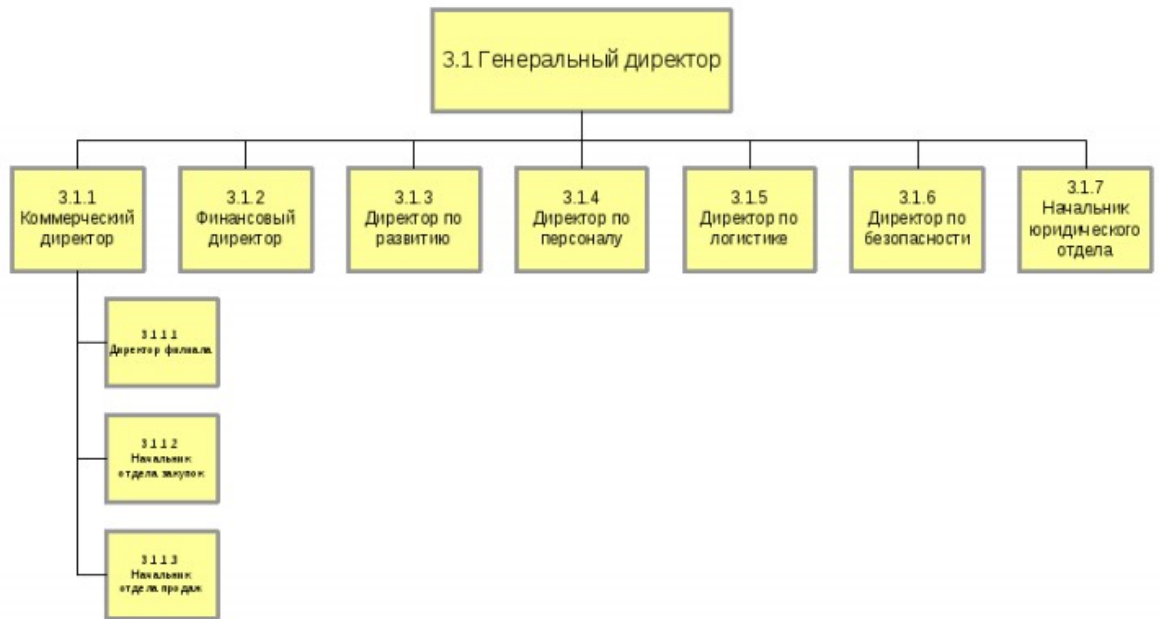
3.1 Генеральный директор

3.1.1 Коммерческий директор

3.1.2 Финансовый директор

3.1.3 Директор по развитию

3.1.4 Директор по персоналу

3.1.5 Директор по логистике

3.1.6 Директор по безопасности

3.1.7 Начальник юридического отдела

3.1.1.1 Директор филиала

3.1.1.2 Начальник отдела закупок

3.1.1.3 Начальник отдела продаж